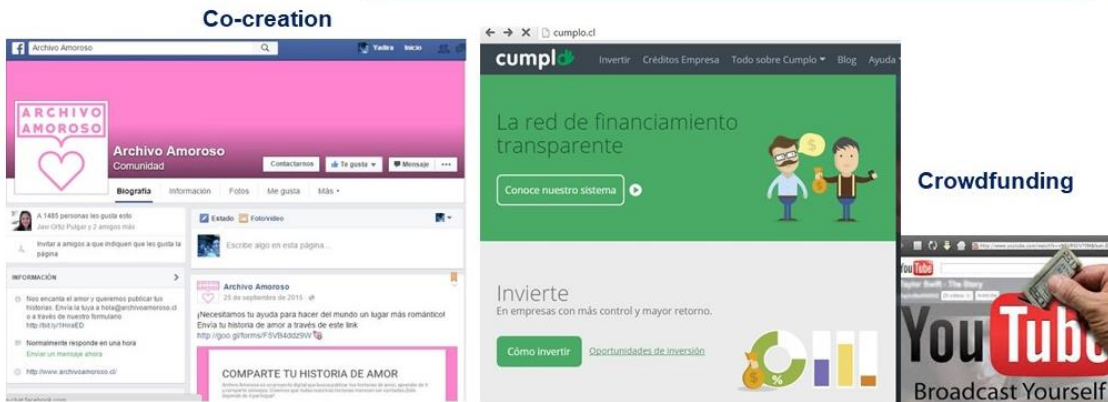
Co-creation

Archivo Amoroso
Yadira Inicio

ARCHIVO AMOROSO

Archivo Amoroso
Comunidad

Contactanos Te gusta Mensaje ...

Biografía Información Fotos Me gusta Más

A 1485 personas les gusta esto
Jeni Ortiz Pulgar y 2 amigos más

Invitar a amigos a que indiquen que les gusta la página

INFORMACIÓN

Nos encanta el amor y queremos publicar tus historias. Envía la tuya a hola@archivoamoroso.cl o a través de nuestro formulario http://bit.ly/1HrisED

Normalmente responde en una hora
Enviar un mensaje ahora

http://www.archivoamoroso.cl/

Estado Foto/video

Escribe algo en esta página...

Archivo Amoroso
25 de septiembre de 2015

¡Necesitamos tu ayuda para hacer del mundo un lugar más romántico! Envía tu historia de amor a través de este link
http://goo.gl/forms/F5VB4dd29W

COMPARTE TU HISTORIA DE AMOR

cumplo.cl

cumplo Invertir Créditos Empresa Todo sobre Cumplo Blog Ayuda

La red de financiamiento transparente

Conoce nuestro sistema

Invierte
En empresas con más control y mayor retorno.

Cómo invertir Oportunidades de inversión

Crowdfunding

YouTube
Taylor Swift - The Story

YouTube
Broadcast Yourself